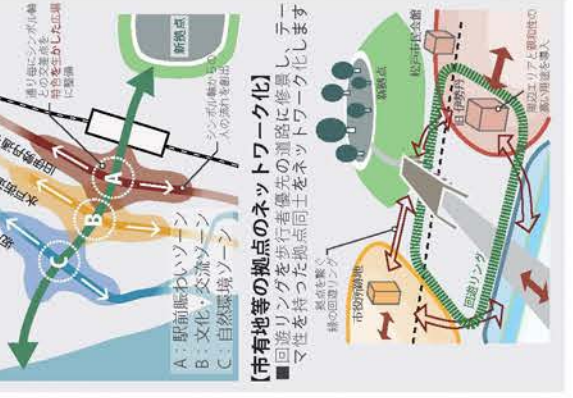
【市有地等の拠点のネットワーク化】
■回遊リングを歩行者優先の道路に修景し、テーマを持った拠点同士をネットワーク化します

A：駅前賑わいゾーン
B：文化・交流ゾーン
C：自然環境ゾーン

新拠点
通り毎にシンボル軸からの変化が感じられる空間を演出
シンボル軸から広がる人の流れを創出

駐輪広場
松戸市民会館
拠点を繋ぐ緑の回遊リング
回遊リング
市役所跡地
周辺エリアと調和した新しい用途を導入
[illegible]